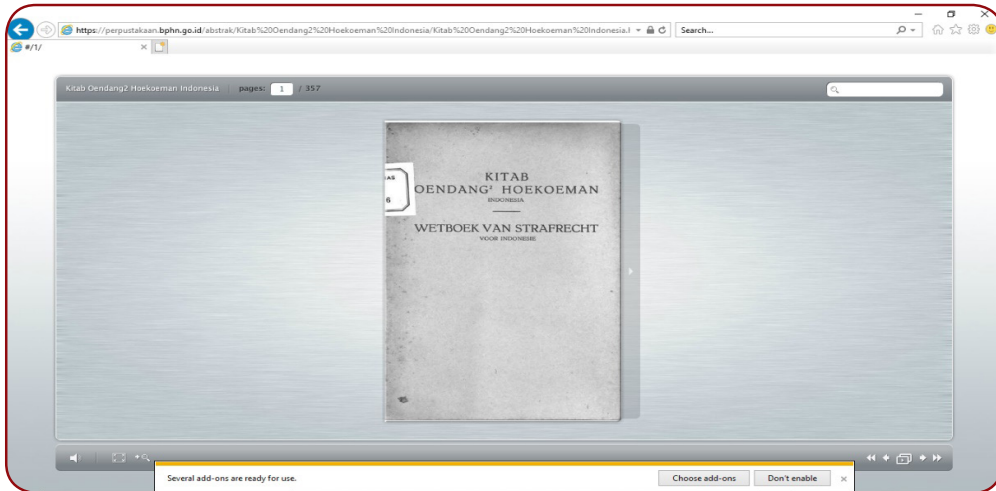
https://perpustakaan.bphn.go.id/abstrak/Kitab%20Oendang2%20Hoekoeman%20Indonesia/Kitab%20Oendang2%20Hoekoeman%20Indonesia.l

Search...

#/1/

Kitab Oendang2 Hoekoeman Indonesia pages: 1 / 357

AS
6

KITAB
OENDANG² HOEKOEMAN
INDONESIA

WETBOEK VAN STRAFRECHT
VOOR INDONESIE

Several add-ons are ready for use.

Choose add-ons

Don't enable